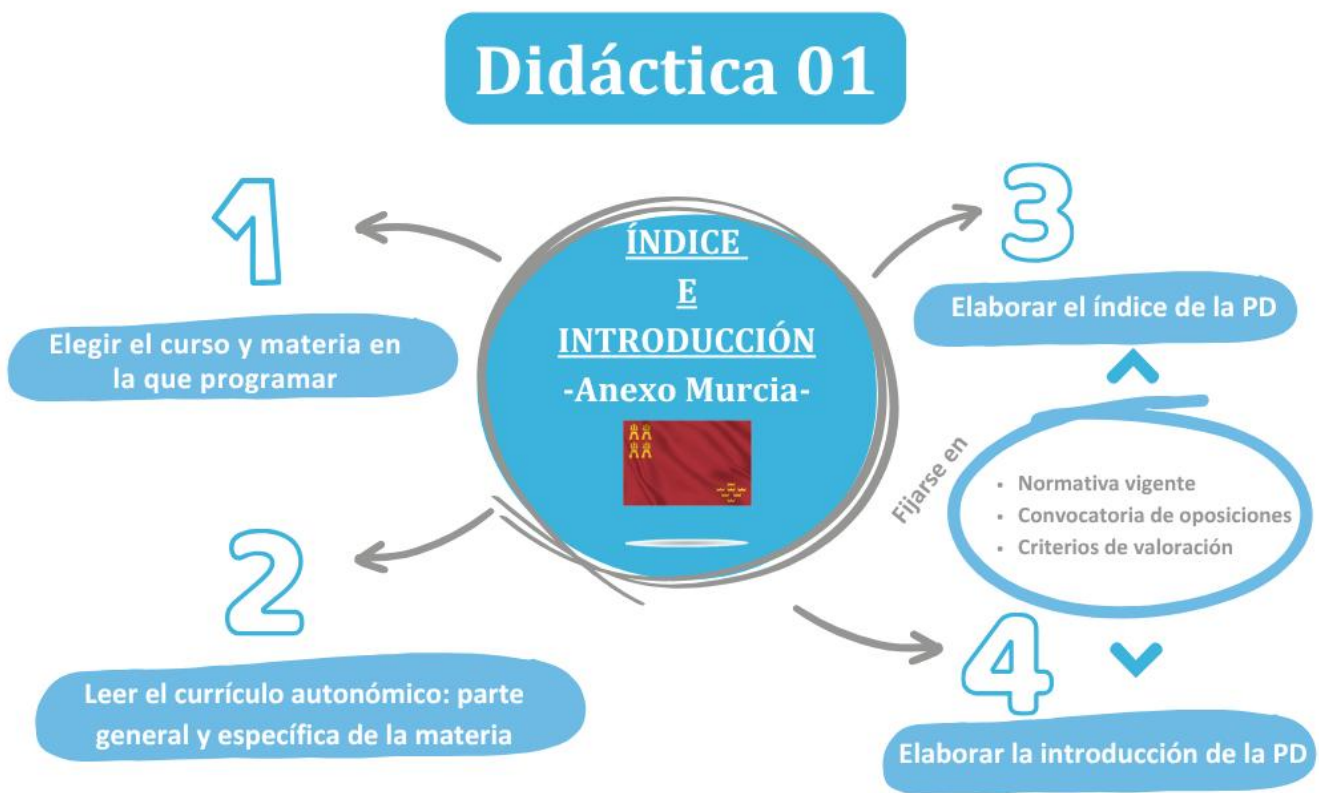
Didáctica 01

ÍNDICE
E
INTRODUCCIÓN
-Anexo Murcia-

1

Elegir el curso y materia en la que programar

2

Leer el currículo autonómico: parte general y específica de la materia

3

Elaborar el índice de la PD

Fijarse en

- Normativa vigente
- Convocatoria de oposiciones
- Criterios de valoración

4

Elaborar la introducción de la PD